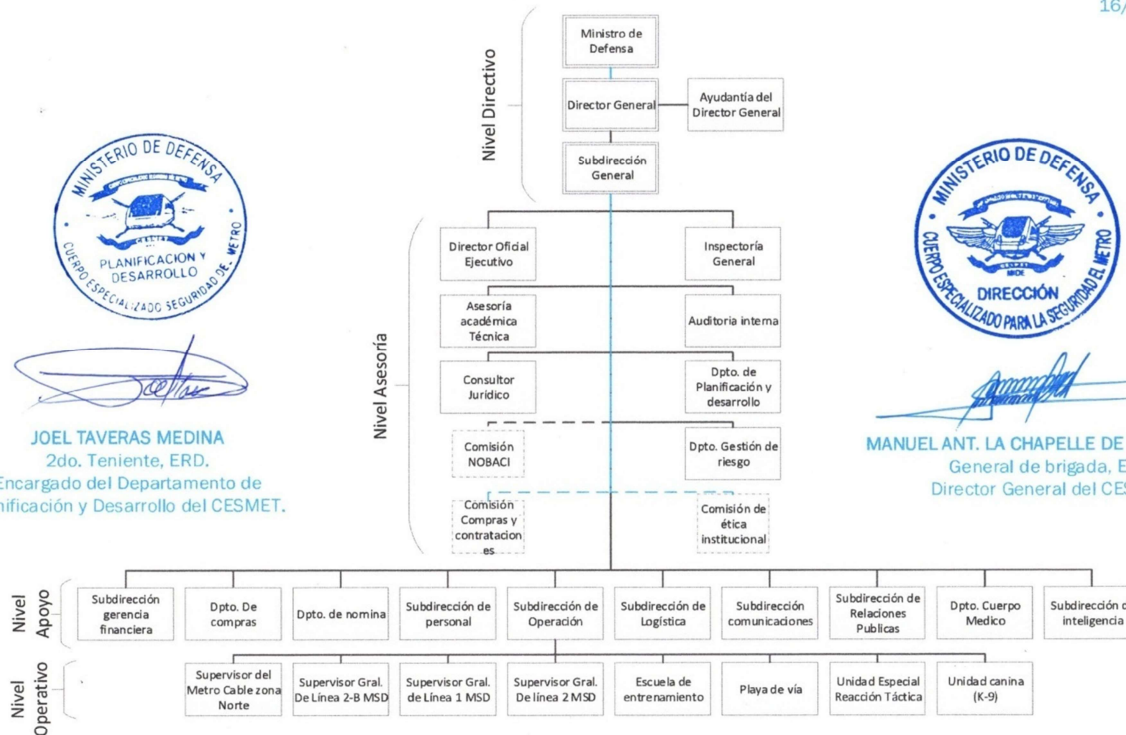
16/

Nivel Directivo

Ministro de Defensa

Director General

Ayudantía del Director General

Subdirección General

MINISTERIO DE DEFENSA
PLANIFICACION Y DESARROLLO
CUERPO ESPECIALIZADO SEGURIDAD DE METRO

JOEL TAVERAS MEDINA
2do. Teniente, ERD.
Encargado del Departamento de
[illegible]nificación y Desarrollo del CESMET.

MINISTERIO DE DEFENSA
DIRECCIÓN
CUERPO ESPECIALIZADO PARA LA SEGURIDAD EL METRO

MANUEL ANT. LA CHAPELLE DE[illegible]
General de brigada, E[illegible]
Director General del CES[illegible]

Nivel Asesoría

Director Oficial Ejecutivo

Inspectoría General

Asesoría académica Técnica

Auditoria interna

Consultor Jurídico

Dpto. de Planificación y desarrollo

Comisión NOBACI

Dpto. Gestión de riesgo

Comisión Compras y contrataciones

Comisión de ética institucional

Nivel Apoyo

Subdirección gerencia financiera

Dpto. De compras

Dpto. de nomina

Subdirección de personal

Subdirección de Operación

Subdirección de Logística

Subdirección comunicaciones

Subdirección de Relaciones Publicas

Dpto. Cuerpo Medico

Subdirección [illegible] inteligencia

Nivel Operativo

Supervisor del Metro Cable zona Norte

Supervisor Gral. De Línea 2-B MSD

Supervisor Gral. de Línea 1 MSD

Supervisor Gral. De línea 2 MSD

Escuela de entrenamiento

Playa de vía

Unidad Especial Reacción Táctica

Unidad canina (K-9)